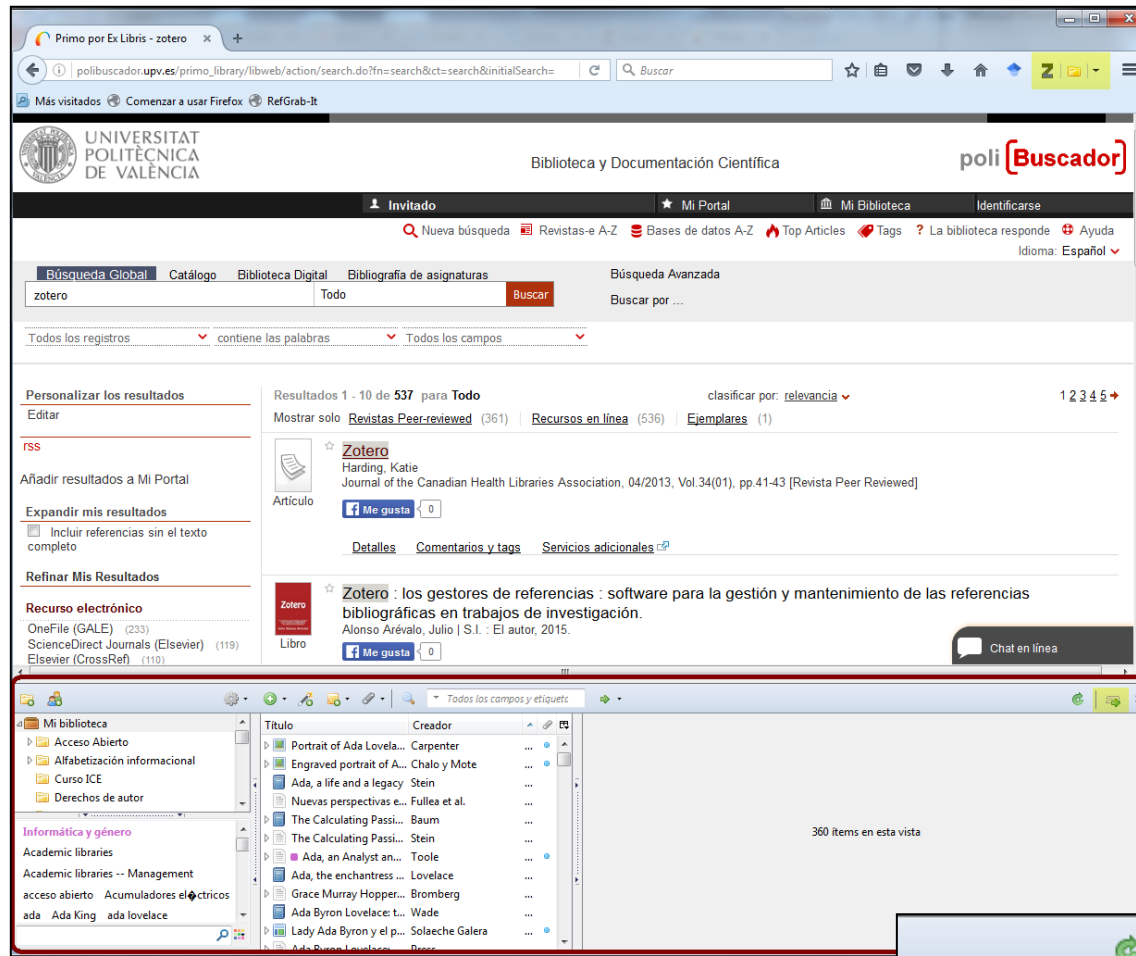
Primo por Ex Libris - zotero ×

polibuscador.upv.es/primo_library/libweb/action/search.do?fn=search&ct=search&initialSearch=

Buscar

Z

Más visitados  Comenzar a usar Firefox  RefGrab-It

UNIVERSITAT POLITÈCNICA DE VALÈNCIA

Biblioteca y Documentación Científica

poli Buscador

Invitado  Mi Portal  Mi Biblioteca  Identificarse

Nueva búsqueda  Revistas-e A-Z  Bases de datos A-Z  Top Articles  Tags  ? La biblioteca responde  Ayuda

Idioma: Español

Búsqueda Global  Catálogo  Biblioteca Digital  Bibliografía de asignaturas

Búsqueda Avanzada

zotero  Todo  Buscar

Buscar por ...

Todos los registros  contiene las palabras  Todos los campos

Personalizar los resultados
Editar

rss

Añadir resultados a Mi Portal

Expandir mis resultados
Incluir referencias sin el texto completo

Refinar Mis Resultados

Recurso electrónico
OneFile (GALE) (233)
ScienceDirect Journals (Elsevier) (119)
Elsevier (CrossRef) (110)

Resultados 1 - 10 de 537 para Todo

clasificar por: relevancia

1 2 3 4 5

Mostrar solo Revistas Peer-reviewed (361)  Recursos en línea (536)  Ejemplares (1)

Zotero
Harding, Katie
Journal of the Canadian Health Libraries Association, 04/2013, Vol.34(01), pp.41-43 [Revista Peer Reviewed]

Artículo

Me gusta 0

Detalles  Comentarios y tags  Servicios adicionales

Zotero

Zotero : los gestores de referencias : software para la gestión y mantenimiento de las referencias bibliográficas en trabajos de investigación.
Alonso Arévalo, Julio | S.l. : El autor, 2015.

Libro

Me gusta 0

Chat en línea

Todos los campos y etiquetc

Mi biblioteca
Acceso Abierto
Alfabetización informacional
Curso ICE
Derechos de autor

Informática y género
Academic libraries
Academic libraries -- Management
acceso abierto  Acumuladores el�ctricos
ada  Ada King  ada lovelace

| Título | Creador |
|---|---|
| Portrait of Ada Lovela... | Carpenter |
| Engraved portrait of A... | Chalo y Mote |
| Ada, a life and a legacy | Stein |
| Nuevas perspectivas e... | Fullea et al. |
| The Calculating Passi... | Baum |
| The Calculating Passi... | Stein |
| Ada, an Analyst an... | Toole |
| Ada, the enchantress ... | Lovelace |
| Grace Murray Hopper... | Bromberg |
| Ada Byron Lovelace: t... | Wade |
| Lady Ada Byron y el p... | Solaeche Galera |

360 ítems en esta vista